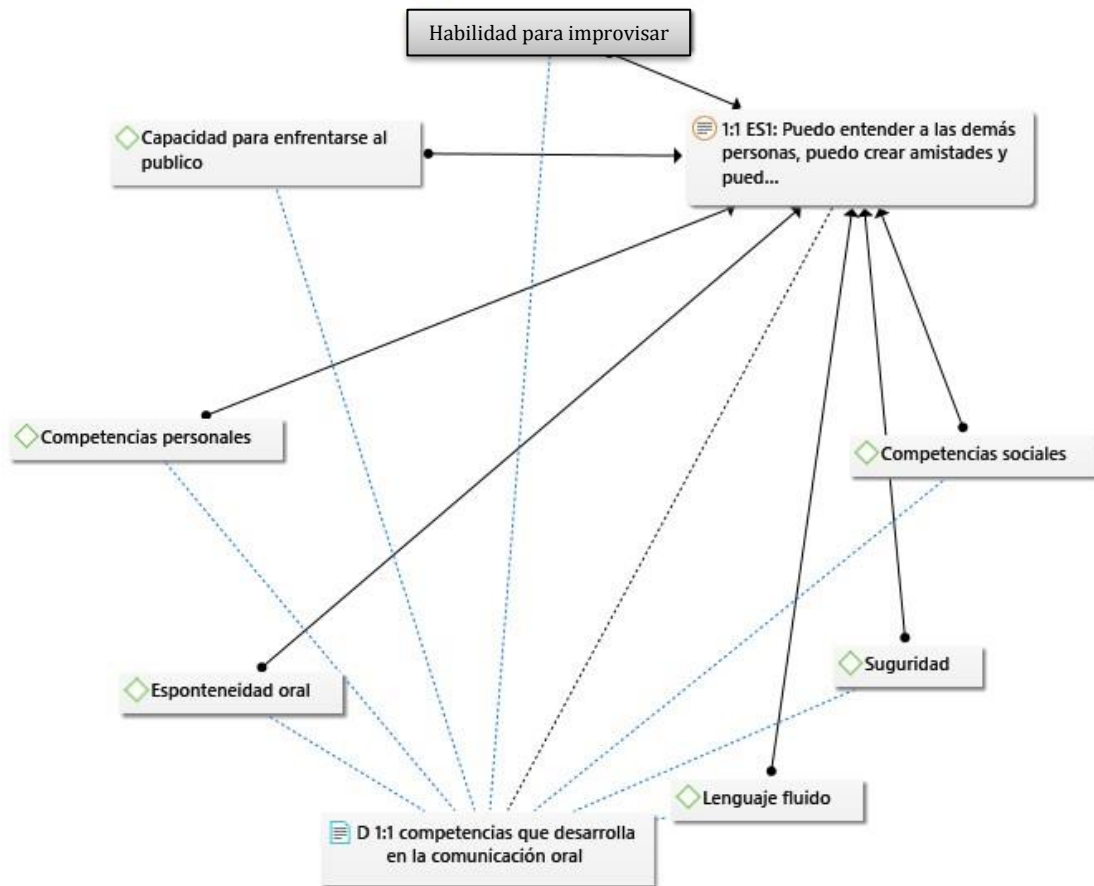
Habilidad para improvisar

Capacidad para enfrentarse al publico

1:1 ES1: Puedo entender a las demás personas, puedo crear amistades y pued...

Competencias personales

Competencias sociales

Esponteneidad oral

Suguridad

Lenguaje fluido

D 1:1 competencias que desarrolla en la comunicación oral